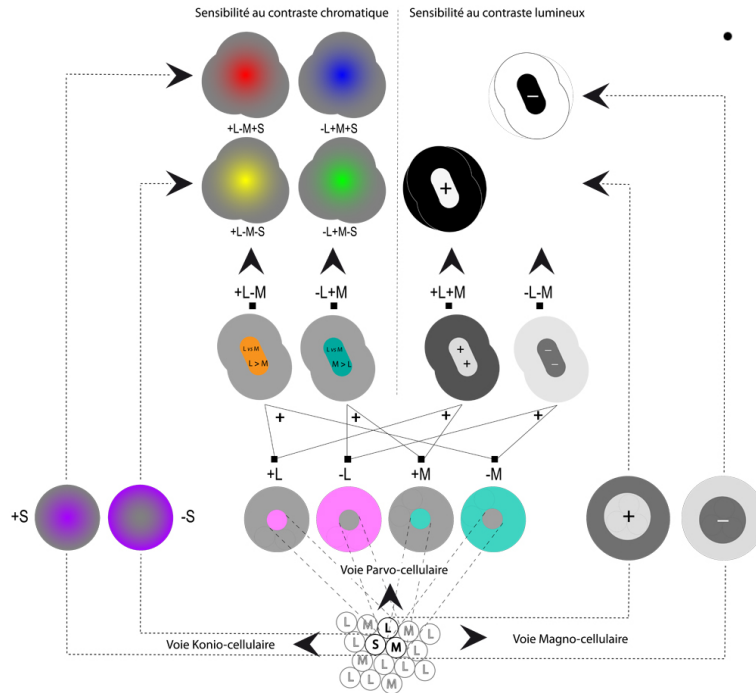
Sensibilité au contraste chromatique

Sensibilité au contraste lumineux

+L-M+S

-L+M+S

+L-M-S

-L+M-S

+

–

+L-M

-L+M

+L+M

-L-M

L vs M

L > M

L vs M

M > L

+

+

–

–

+

+

+

+

+L

-L

+M

-M

+S

-S

+

–

Voie Parvo-cellulaire

Voie Konio-cellulaire

Voie Magno-cellulaire

L L L L S L M L M L M L L L M